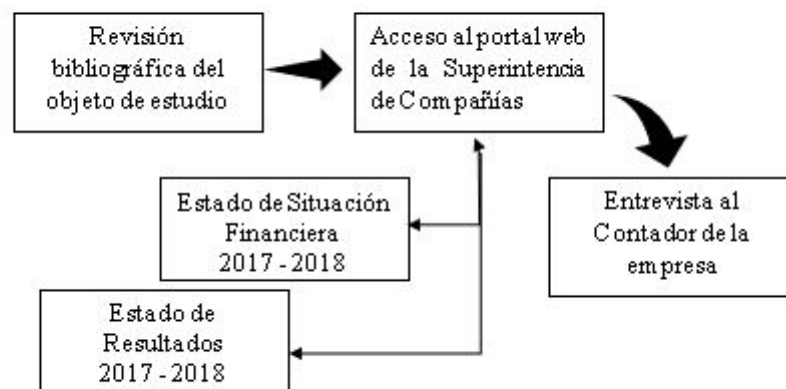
Revisión bibliográfica del objeto de estudio

Acceso al portal web de la Superintencia de Compañías

Entrevista al Contador de la empresa

Estado de Situación Financiera 2017 - 2018

Estado de Resultados 2017 - 2018